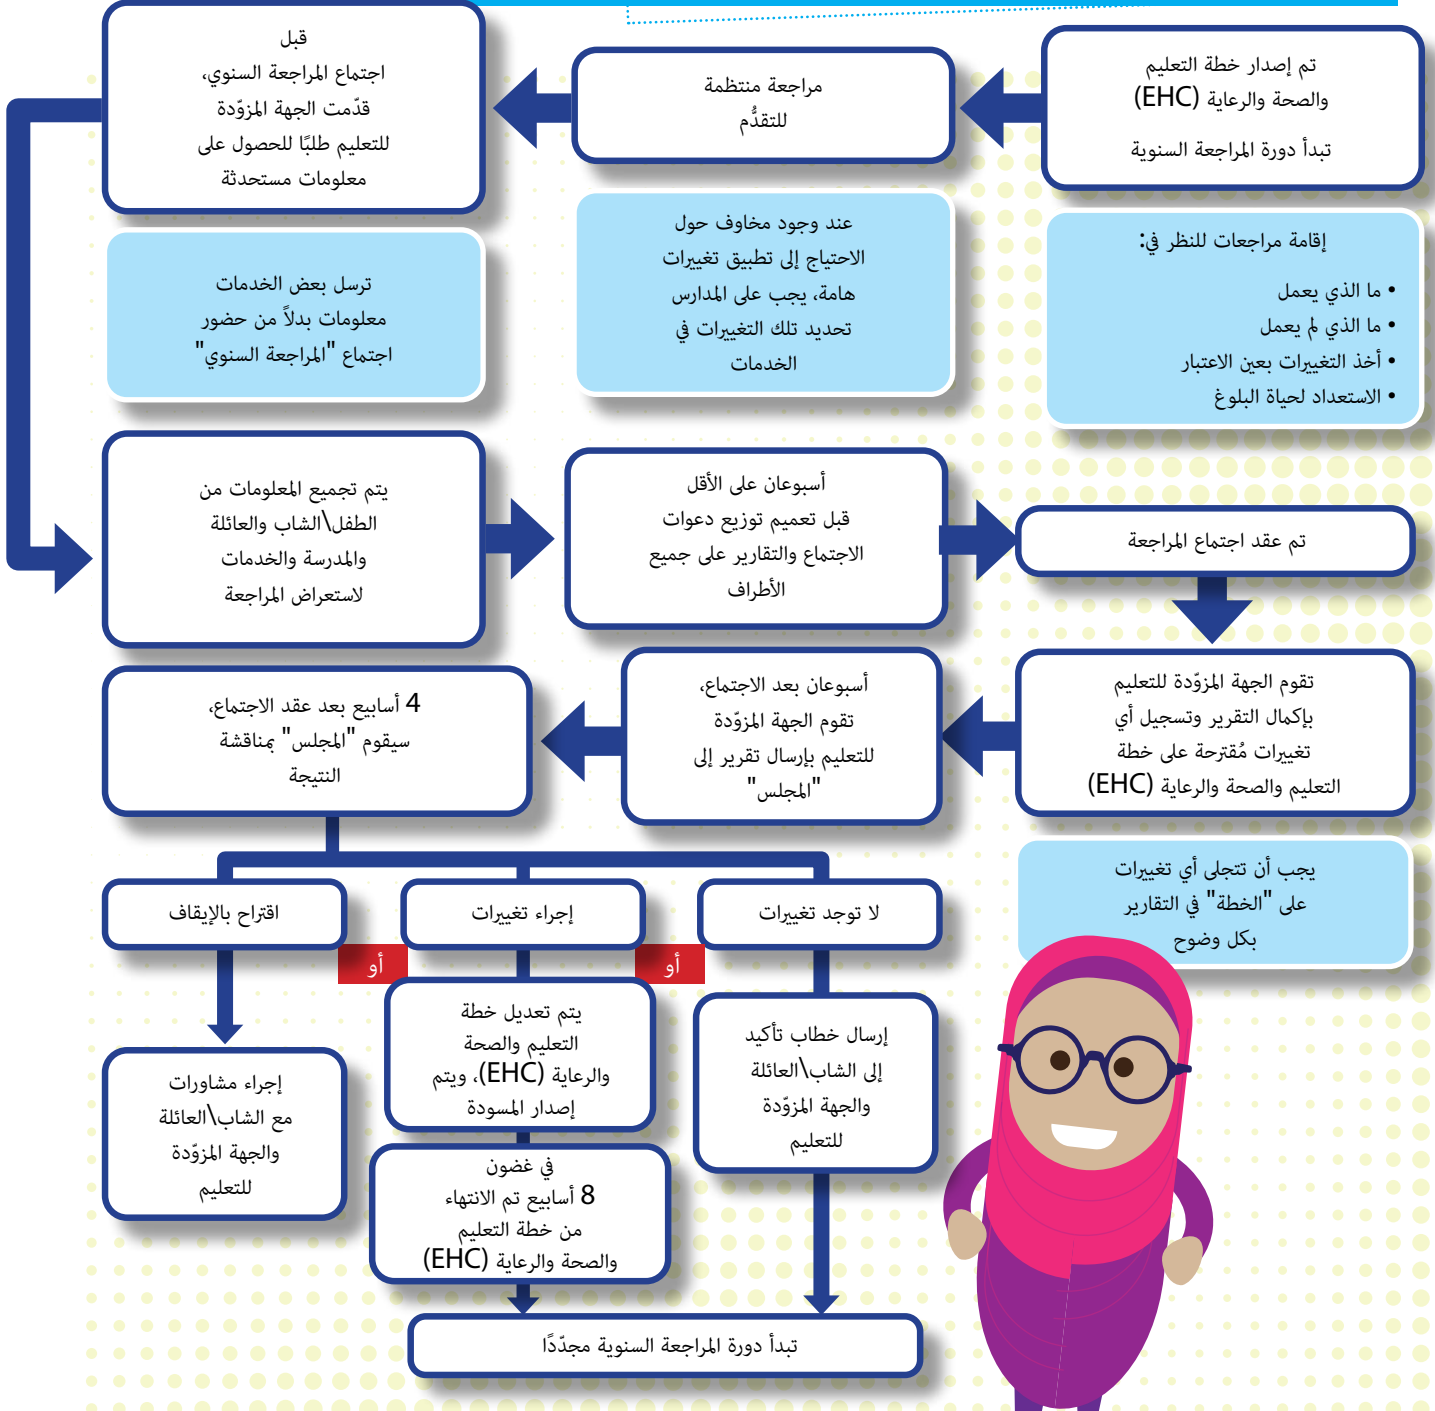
تم إصدار خطة التعليم والصحة والرعاية (EHC)
تبدأ دورة المراجعة السنوية

مراجعة منتظمة للتقدُّم

قبل اجتماع المراجعة السنوي، قدّمت الجهة المزوّدة للتعليم طلبًا للحصول على معلومات مستحدثة

إقامة مراجعات للنظر في:
• ما الذي يعمل
• ما الذي لم يعمل
• أخذ التغيرات بعين الاعتبار
• الاستعداد لحياة البلوغ

عند وجود مخاوف حول الاحتياج إلى تطبيق تغيرات هامة، يجب على المدارس تحديد تلك التغيرات في الخدمات

ترسل بعض الخدمات معلومات بدلاً من حضور اجتماع "المراجعة السنوي"

يتم تجميع المعلومات من الطفل\الشاب والعائلة والمدرسة والخدمات لاستعراض المراجعة

أسبوعان على الأقل قبل تعميم توزيع دعوات الاجتماع والتقارير على جميع الأطراف

تم عقد اجتماع المراجعة

تقوم الجهة المزوّدة للتعليم بإكمال التقرير وتسجيل أي تغييرات مُقترحة على خطة التعليم والصحة والرعاية (EHC)

أسبوعان بعد الاجتماع، تقوم الجهة المزوّدة للتعليم بإرسال تقرير إلى "المجلس"

4 أسابيع بعد عقد الاجتماع، سيقوم "المجلس" بمناقشة النتيجة

يجب أن تتجلى أي تغييرات على "الخطة" في التقارير بكل وضوح

لا توجد تغييرات

أو

إجراء تغييرات

أو

اقتراح بالإيقاف

إرسال خطاب تأكيد إلى الشاب\العائلة والجهة المزوّدة للتعليم

يتم تعديل خطة التعليم والصحة والرعاية (EHC)، ويتم إصدار المسودة

في غضون 8 أسابيع تم الانتهاء من خطة التعليم والصحة والرعاية (EHC)

إجراء مشاورات مع الشاب\العائلة والجهة المزوّدة للتعليم

تبدأ دورة المراجعة السنوية مجدّدًا